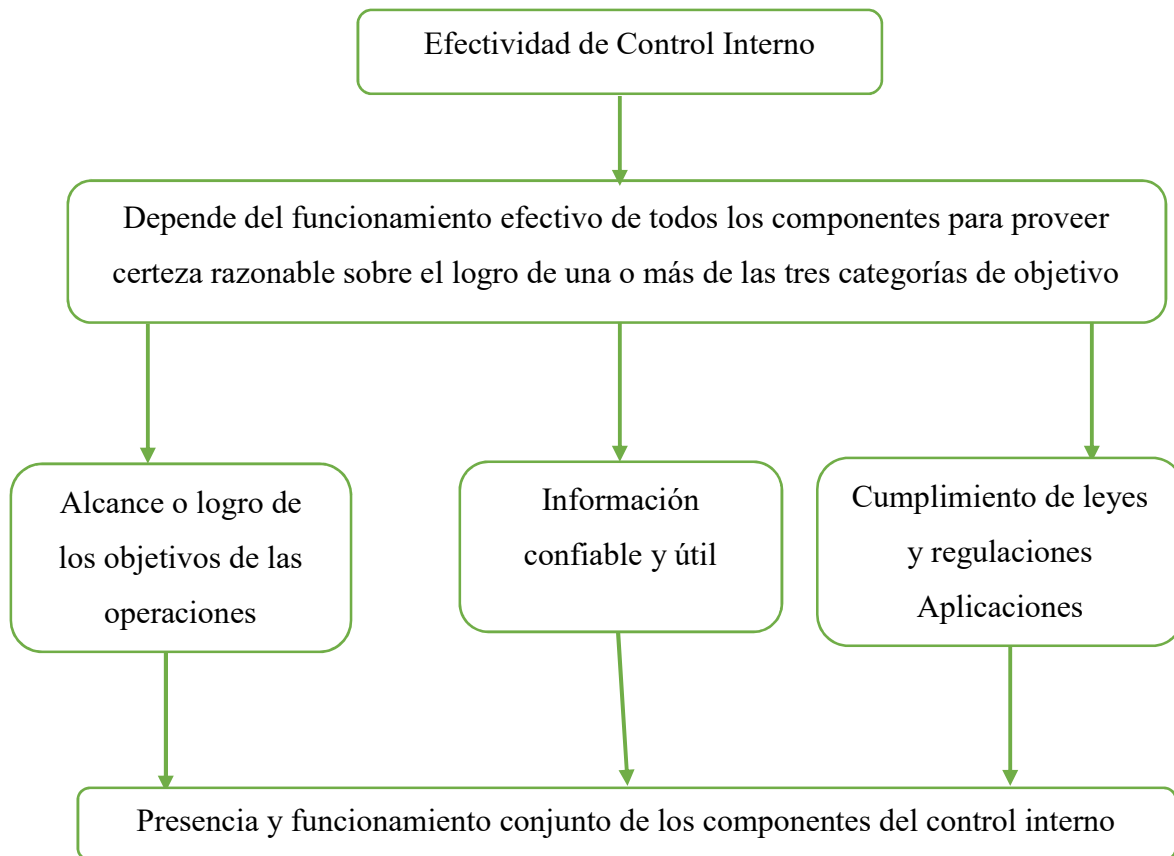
Efectividad de Control Interno

Depende del funcionamiento efectivo de todos los componentes para proveer certeza razonable sobre el logro de una o más de las tres categorías de objetivo

Alcance o logro de los objetivos de las operaciones

Información confiable y útil

Cumplimiento de leyes y regulaciones Aplicaciones

Presencia y funcionamiento conjunto de los componentes del control interno